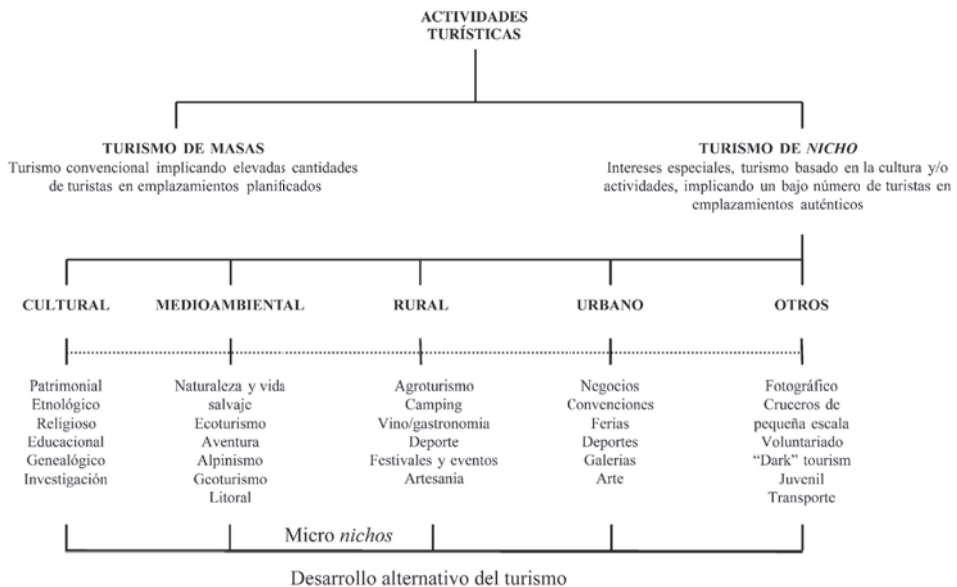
ACTIVIDADES TURÍSTICAS

TURISMO DE MASAS
Turismo convencional implicando elevadas cantidades de turistas en emplazamientos planificados

TURISMO DE *NICHO*
Intereses especiales, turismo basado en la cultura y/o actividades, implicando un bajo número de turistas en emplazamientos auténticos

CULTURAL

Patrimonial
Etnológico
Religioso
Educacional
Genealógico
Investigación

MEDIOAMBIENTAL

Naturaleza y vida salvaje
Ecoturismo
Aventura
Alpinismo
Geoturismo
Litoral

RURAL

Agroturismo
Camping
Vino/gastronomia
Deporte
Festivales y eventos
Artesania

URBANO

Negocios
Convenciones
Ferias
Deportes
Galerias
Arte

OTROS

Fotográfico
Cruceros de pequeña escala
Voluntariado
"Dark" tourism
Juvenil
Transporte

Micro *nichos*

Desarrollo alternativo del turismo